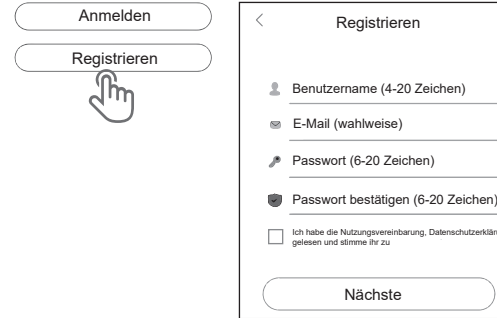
Anmelden

Registrieren

<

Registrieren

Benutzername (4-20 Zeichen)

E-Mail (wahlweise)

Passwort (6-20 Zeichen)

Passwort bestätigen (6-20 Zeichen)

Ich habe die Nutzungsvereinbarung, Datenschutzerklär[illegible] gelesen und stimme ihr zu

Nächste